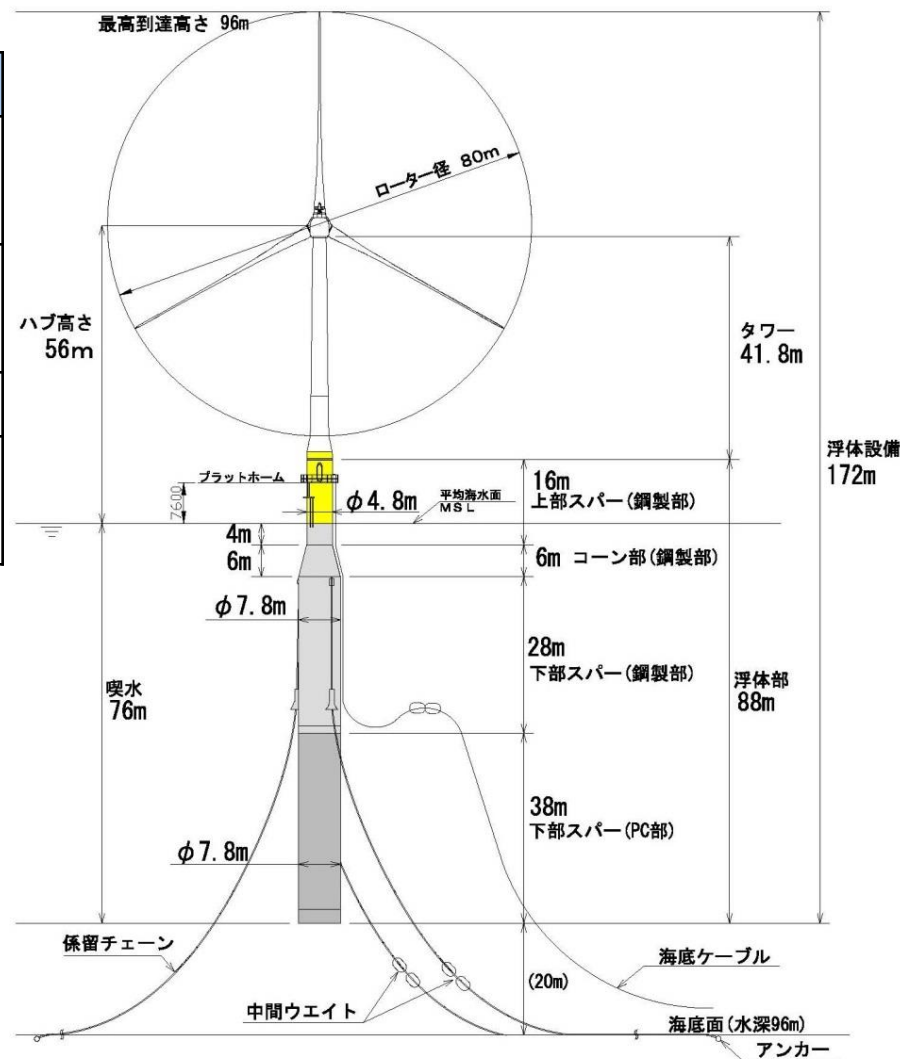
最高到達高さ 96m

ローター径 80m

ハブ高さ
56m

タワー
41.8m

浮体設備
172m

プラットホーム

Z600

$\phi$4.8m

平均海水面
MSL

16m
上部スパー(鋼製部)

4m
6m

6m コーン部(鋼製部)

$\phi$7.8m

28m
下部スパー(鋼製部)

喫水
76m

浮体部
88m

38m
下部スパー(PC部)

$\phi$7.8m

係留チェーン

海底ケーブル

(20m)

中間ウエイト

海底面(水深96m)

アンカー